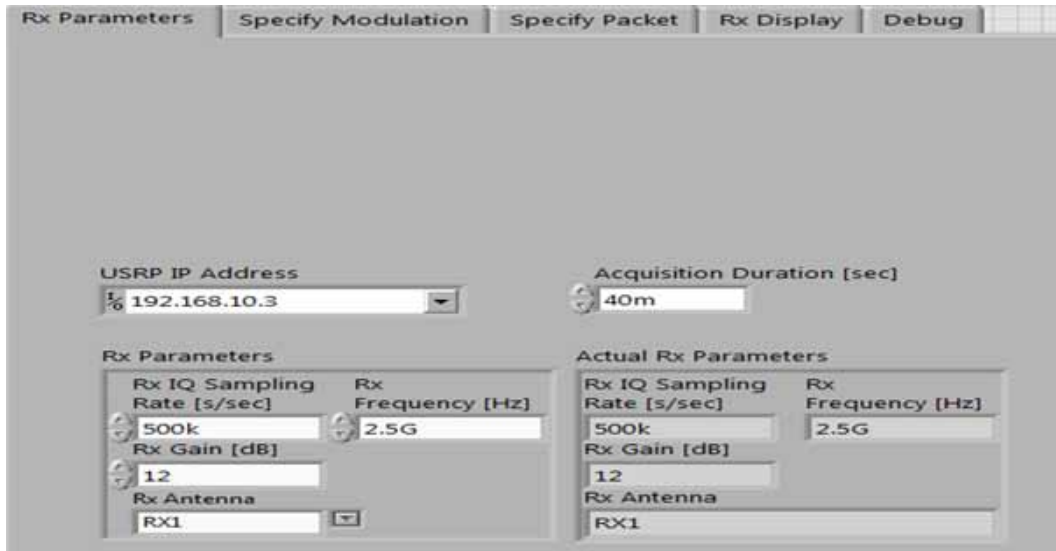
Rx Parameters | Specify Modulation | Specify Packet | Rx Display | Debug

USRP IP Address
192.168.10.3

Acquisition Duration [sec]
40m

Rx Parameters
Rx IQ Sampling Rate [s/sec]
500k
Rx Frequency [Hz]
2.5G
Rx Gain [dB]
12
Rx Antenna
RX1

Actual Rx Parameters
Rx IQ Sampling Rate [s/sec]
500k
Rx Frequency [Hz]
2.5G
Rx Gain [dB]
12
Rx Antenna
RX1